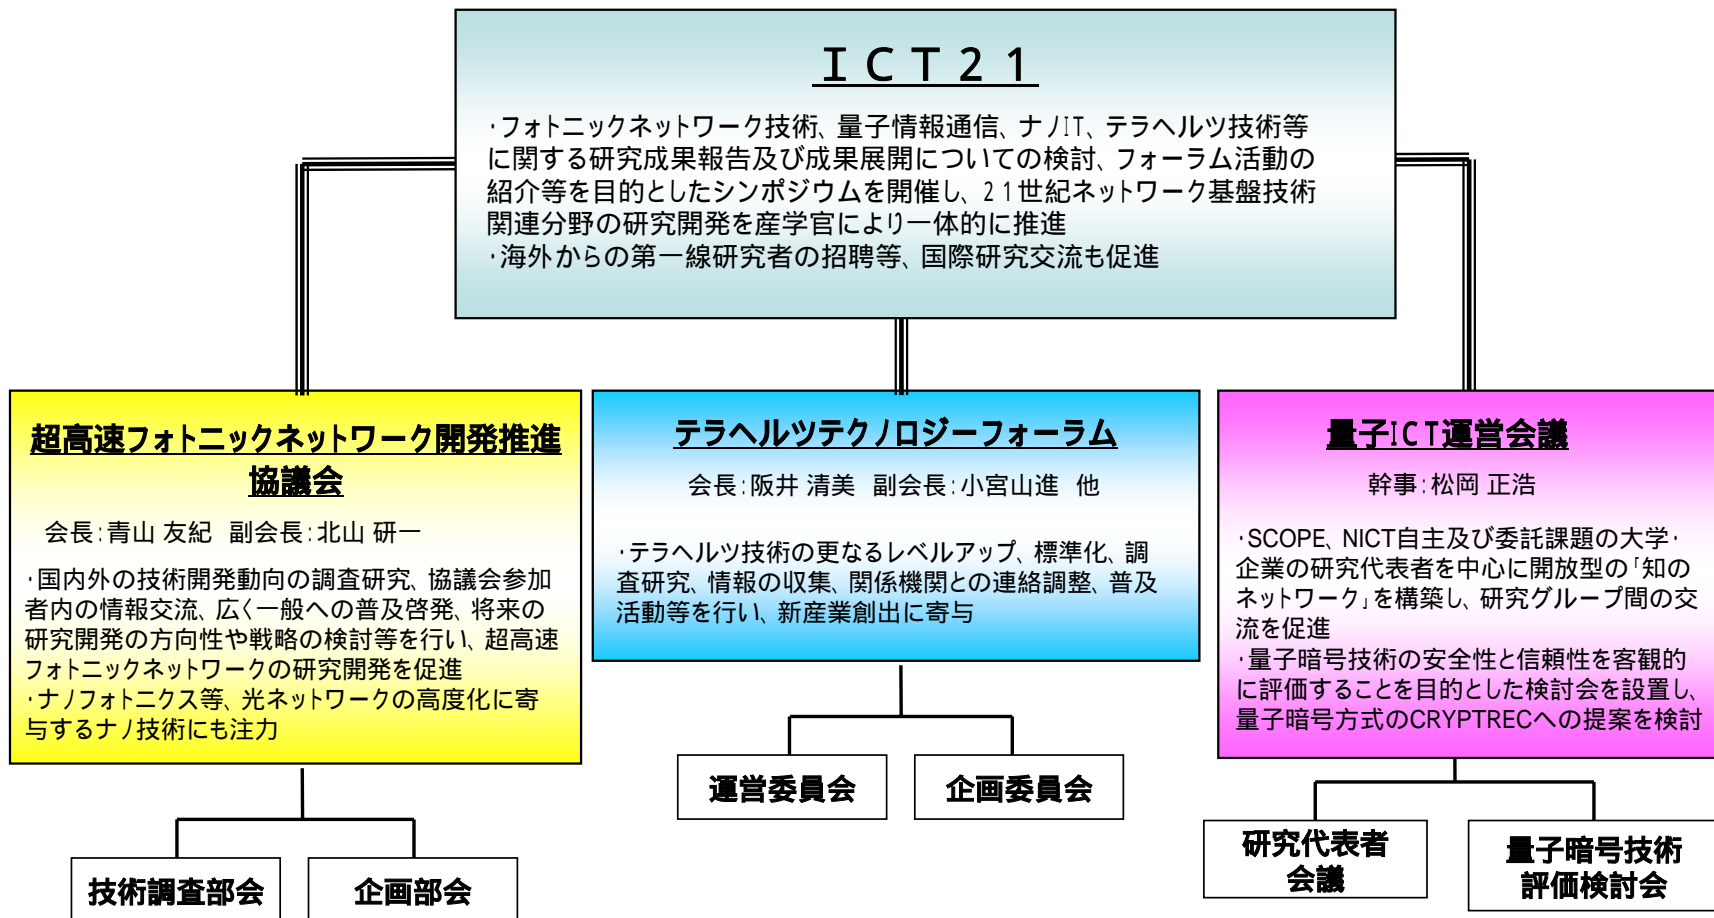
ＩＣＴ２１

・フォトニックネットワーク技術、量子情報通信、ナノIT、テラヘルツ技術等に関する研究成果報告及び成果展開についての検討、フォーラム活動の紹介等を目的としたシンポジウムを開催し、２１世紀ネットワーク基盤技術関連分野の研究開発を産学官により一体的に推進
・海外からの第一線研究者の招聘等、国際研究交流も促進

超高速フォトニックネットワーク開発推進協議会

会長：青山 友紀　副会長：北山 研一

・国内外の技術開発動向の調査研究、協議会参加者内の情報交流、広く一般への普及啓発、将来の研究開発の方向性や戦略の検討等を行い、超高速フォトニックネットワークの研究開発を促進
・ナノフォトニクス等、光ネットワークの高度化に寄与するナノ技術にも注力

技術調査部会

企画部会

テラヘルツテクノロジーフォーラム

会長：阪井 清美　副会長：小宮山進　他

・テラヘルツ技術の更なるレベルアップ、標準化、調査研究、情報の収集、関係機関との連絡調整、普及活動等を行い、新産業創出に寄与

運営委員会

企画委員会

量子ICT運営会議

幹事：松岡 正浩

・SCOPE、NICT自主及び委託課題の大学・企業の研究代表者を中心に開放型の「知のネットワーク」を構築し、研究グループ間の交流を促進
・量子暗号技術の安全性と信頼性を客観的に評価することを目的とした検討会を設置し、量子暗号方式のCRYPTRECへの提案を検討

研究代表者会議

量子暗号技術評価検討会